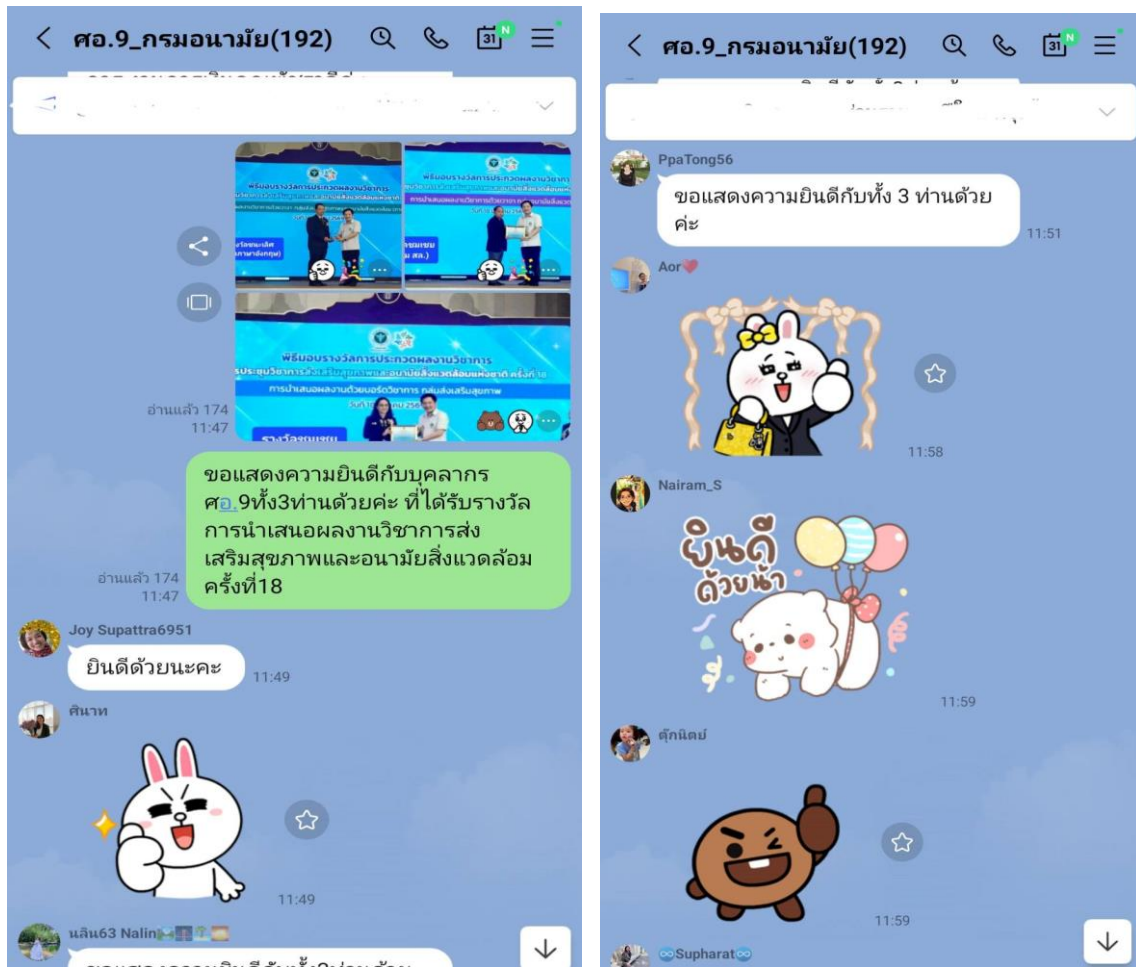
ศอ.9_กรมอนามัย(192)

31 N

พิธีมอบรางวัลการประกวดผลงานวิชาการ

พิธีมอบรางวัลการประกวดผลงานวิชาการ

การนำเสนอผลงานด้วยบอร์ดวิชาการ กลุ่มส่งเสริมสุขภาพ

อ่านแล้ว 174
11:47

ขอแสดงความยินดีกับบุคลากร ศอ.9ทั้ง3ท่านด้วยค่ะ ที่ได้รับรางวัลการนำเสนอผลงานวิชาการส่งเสริมสุขภาพและอนามัยสิ่งแวดล้อม ครั้งที่18

อ่านแล้ว 174
11:47

Joy Supattra6951
ยินดีด้วยนะคะ
11:49

ศินาท
11:49

นลิน63 Nalin

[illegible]

ศอ.9_กรมอนามัย(192)

31 N

PpaTong56
ขอแสดงความยินดีกับทั้ง 3 ท่านด้วยค่ะ
11:51

Aor
11:58

Nairam_S
ยินดีด้วยน้า
11:59

ตุ๊กนิตย์
11:59

Supharat